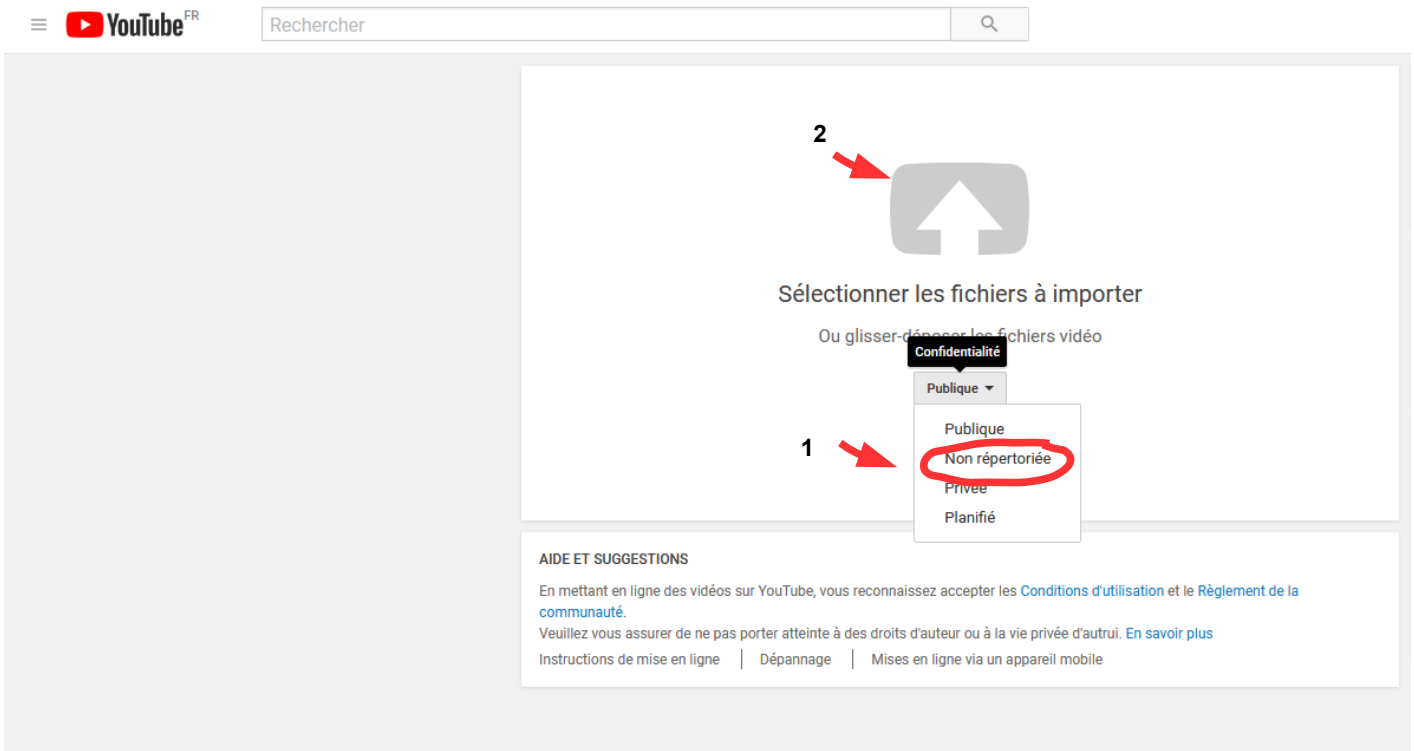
YouTube FR

Rechercher

2

Sélectionner les fichiers à importer

Ou glisser-d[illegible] les fichiers vidéo

Confidentialité

Publique

Publique

1

Non répertoriée

Privée

Planifié

AIDE ET SUGGESTIONS

En mettant en ligne des vidéos sur YouTube, vous reconnaissez accepter les Conditions d'utilisation et le Règlement de la communauté.

Veuillez vous assurer de ne pas porter atteinte à des droits d'auteur ou à la vie privée d'autrui. En savoir plus

Instructions de mise en ligne | Dépannage | Mises en ligne via un appareil mobile